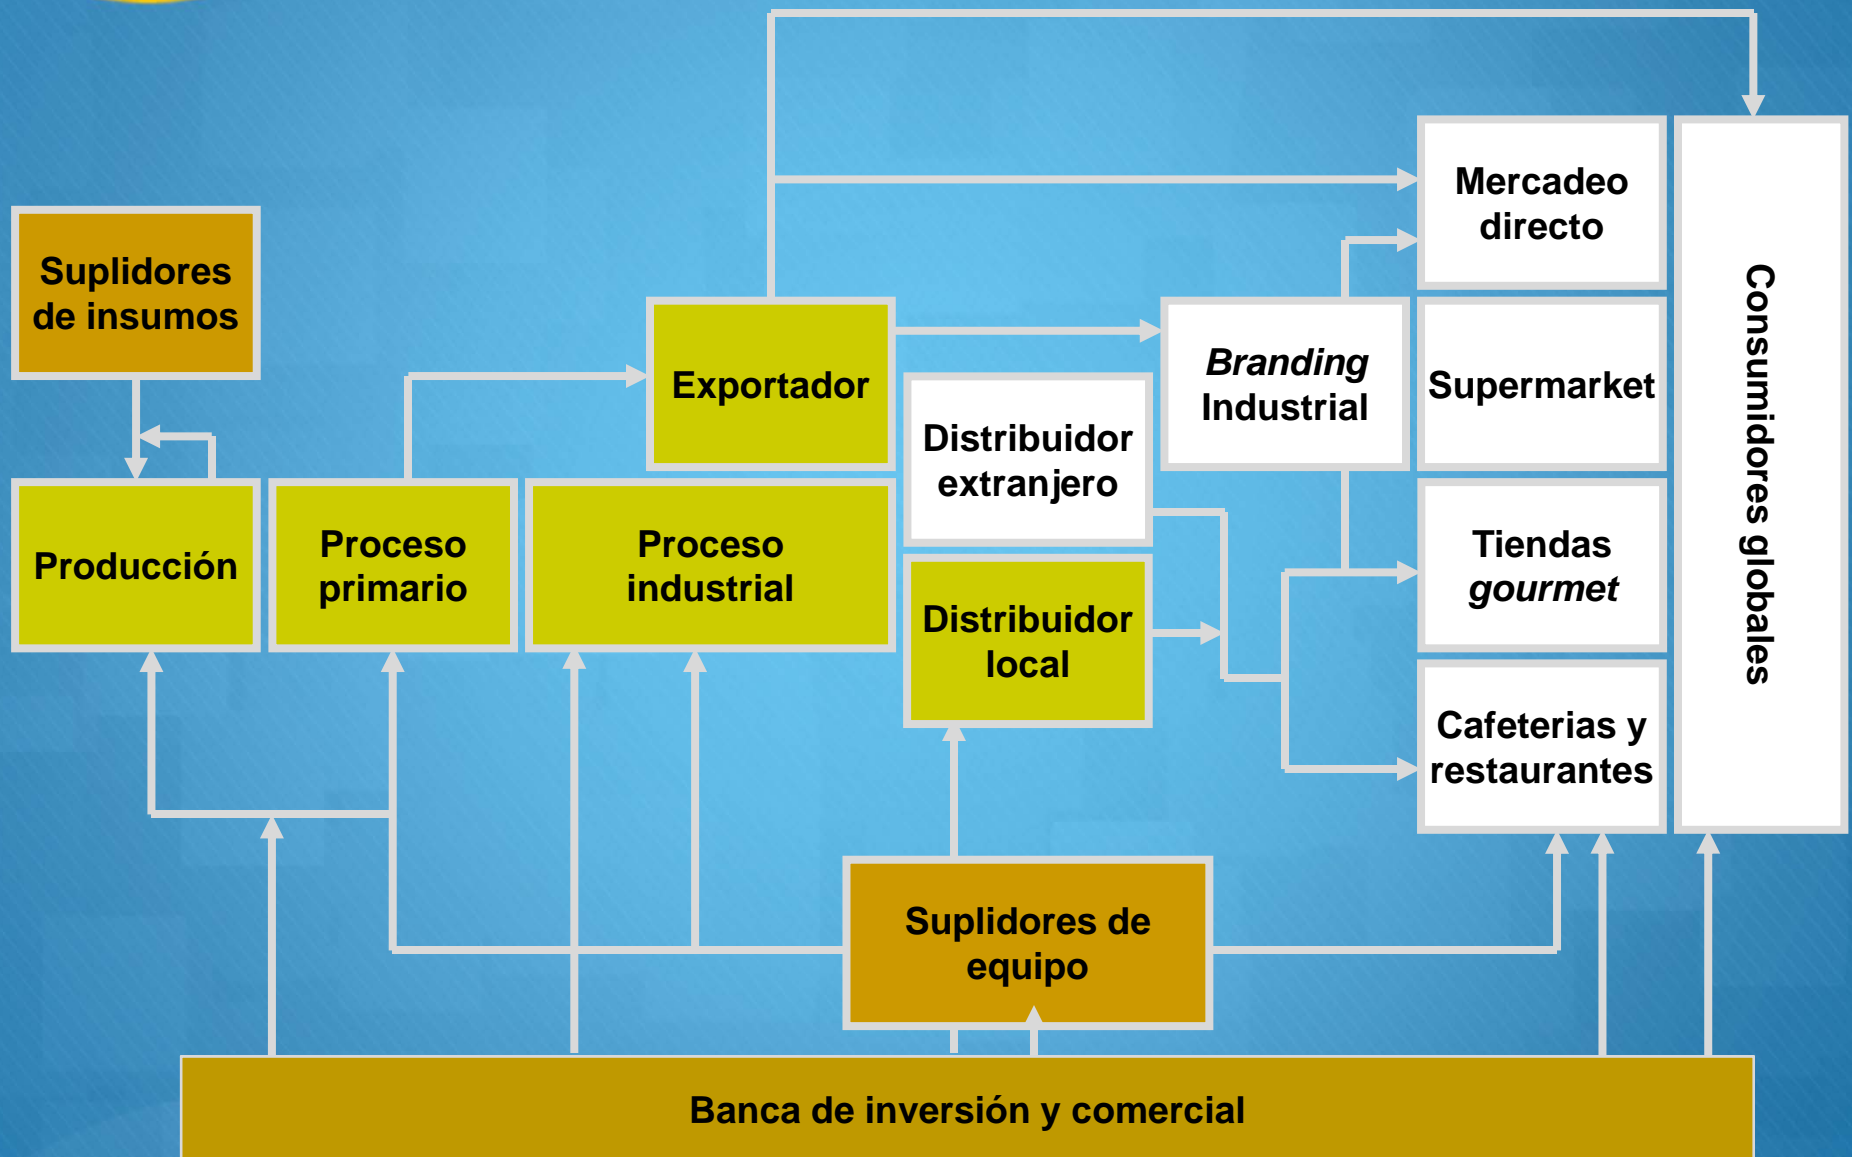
Suplidores de insumos

Producción

Proceso primario

Proceso industrial

Exportador

Distribuidor extranjero

Distribuidor local

Branding Industrial

Mercadeo directo

Supermarket

Tiendas gourmet

Cafeterias y restaurantes

Consumidores globales

Suplidores de equipo

Banca de inversión y comercial